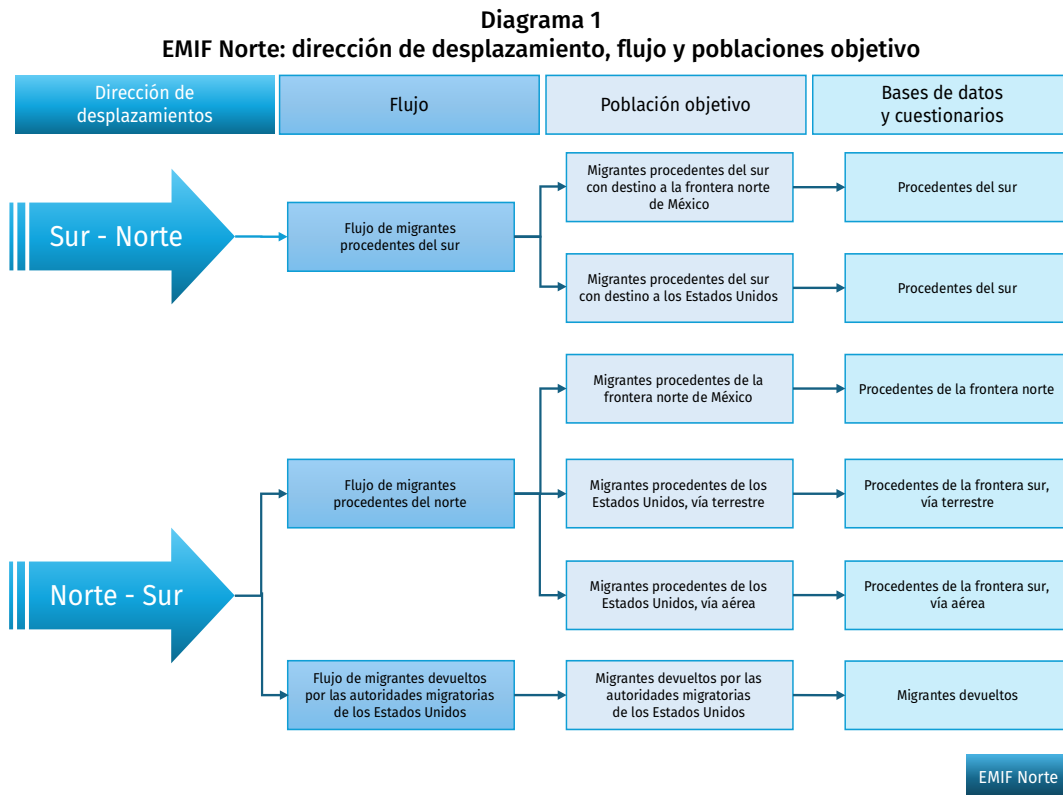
Diagrama 1
EMIF Norte: dirección de desplazamiento, flujo y poblaciones objetivo

Dirección de desplazamientos

Flujo

Población objetivo

Bases de datos y cuestionarios

Sur - Norte

Flujo de migrantes procedentes del sur

Migrantes procedentes del sur con destino a la frontera norte de México

Procedentes del sur

Migrantes procedentes del sur con destino a los Estados Unidos

Procedentes del sur

Norte - Sur

Flujo de migrantes procedentes del norte

Migrantes procedentes de la frontera norte de México

Procedentes de la frontera norte

Migrantes procedentes de los Estados Unidos, vía terrestre

Procedentes de la frontera sur, vía terrestre

Migrantes procedentes de los Estados Unidos, vía aérea

Procedentes de la frontera sur, vía aérea

Flujo de migrantes devueltos por las autoridades migratorias de los Estados Unidos

Migrantes devueltos por las autoridades migratorias de los Estados Unidos

Migrantes devueltos

EMIF Norte